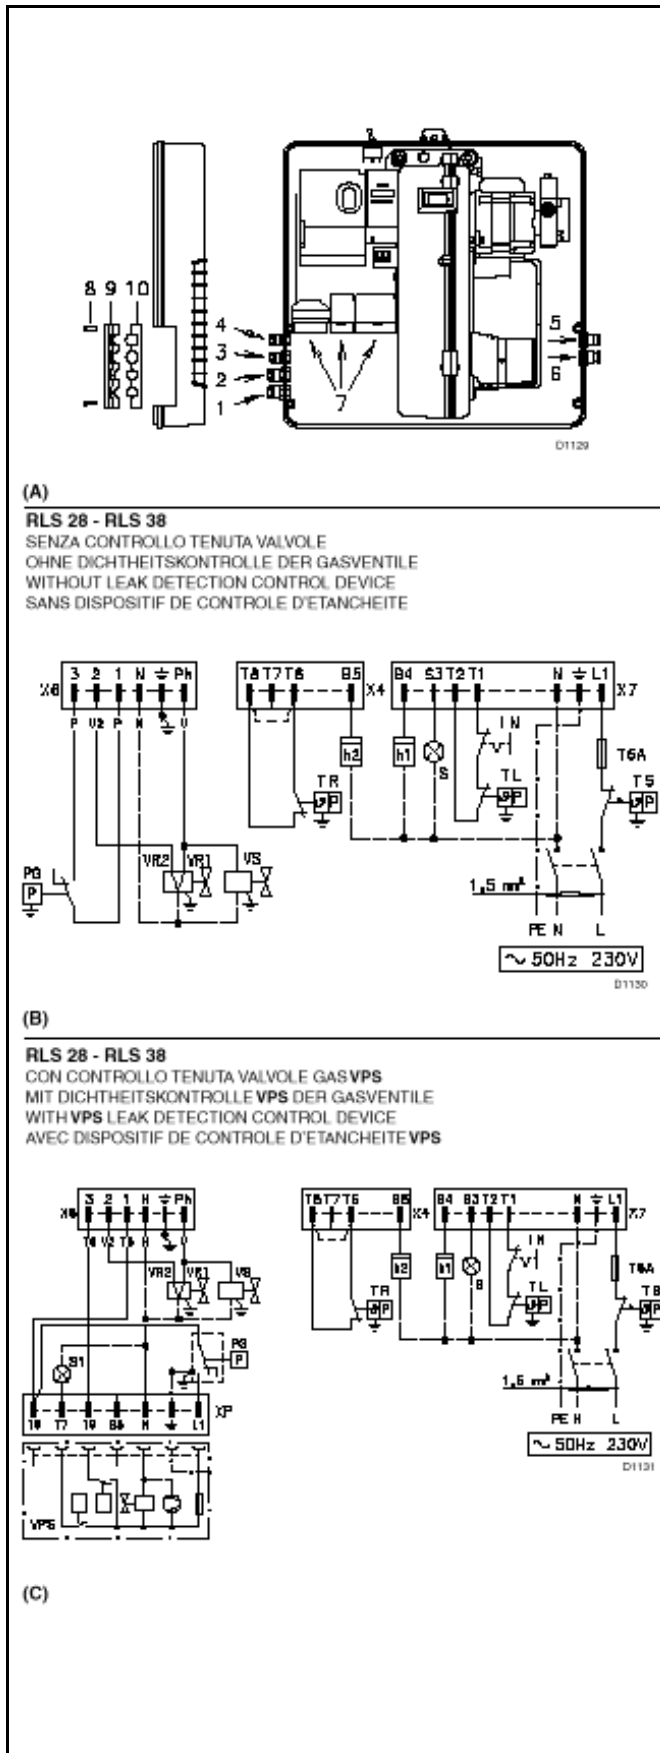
8 9 10
4
3
2
1
7
5
6
D1129

(A)

RLS 28 - RLS 38
SENZA CONTROLLO TENUTA VALVOLE
OHNE DICHTHEITSKONTROLLE DER GASVENTILE
WITHOUT LEAK DETECTION CONTROL DEVICE
SANS DISPOSITIF DE CONTROLE D'ETANCHEITE

X6 3 2 1 N ⏚ Ph
P V2 P N U
T8 T7 T6 B5 X4
B4 S3 T2 T1 N ⏚ L1 X7
h2 h1 S
IN
T6A
TR
TL
TS
PG
VR2 VR1 VS
1,5 mm²
PE N L
~ 50Hz 230V
D1130

(B)

RLS 28 - RLS 38
CON CONTROLLO TENUTA VALVOLE GAS VPS
MIT DICHTHEITSKONTROLLE VPS DER GASVENTILE
WITH VPS LEAK DETECTION CONTROL DEVICE
AVEC DISPOSITIF DE CONTROLE D'ETANCHEITE VPS

X6 3 2 1 N ⏚ Ph
T6 V2 T8 N
VR2 VR1 VS
PG
S1
T6 T7 T8 B5 N ⏚ L1 XP
VPS
T8 T7 T6 B5 X4
B4 B3 T2 T1 N ⏚ L1 X7
h2 h1 S
IN
TR
TL
T6A
TS
1,5 mm²
PE N L
~ 50Hz 230V
D1131

(C)